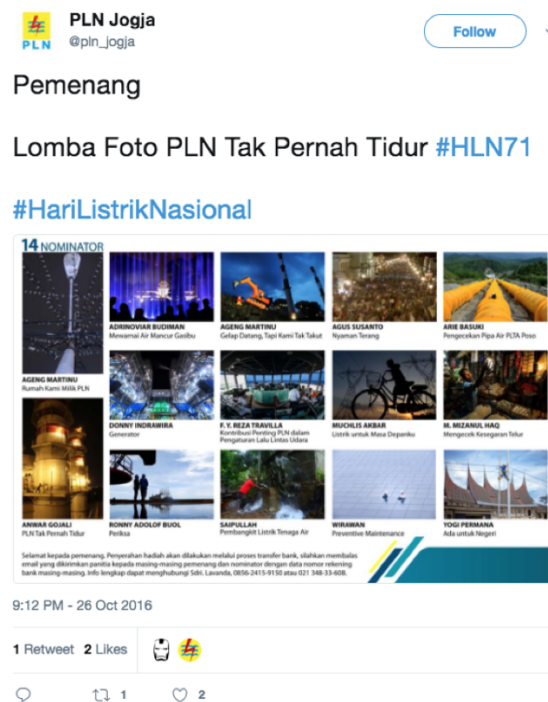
PLN

PLN Jogja
@pln_jogja

Follow

Pemenang

Lomba Foto PLN Tak Pernah Tidur #HLN71

#HariListrikNasional

14 NOMINATOR

AGENG MARTINU
Rumah Kami Milik PLN

ADRINOVIAR BUDIMAN
Mewarnai Air Mancur Gasibu

AGENG MARTINU
Gelap Datang, Tapi Kami Tak Takut

AGUS SUSANTO
Nyaman Terang

ARIE BASUKI
Pengecekan Pipa Air PLTA Poso

DONNY INDRAWIRA
Generator

F. Y. REZA TRAVILLA
Kontribusi Penting PLN dalam Pengaturan Lalu Lintas Udara

MUCHLIS AKBAR
Listrik untuk Masa Depanku

M. MIZANUL HAQ
Mengecek Kesegaran Telur

ANWAR GOJALI
PLN Tak Pernah Tidur

RONNY ADOLOF BUOL
Periksa

SAIPULLAH
Pembangkit Listrik Tenaga Air

WIRAWAN
Preventive Maintenance

YOGI PERMANA
Ada untuk Negeri

Selamat kepada pemenang. Penyerahan hadiah akan dilakukan melalui proses transfer bank, silahkan membalas email yang dikirimkan panitia kepada masing-masing pemenang dan nominator dengan data nomor rekening bank masing-masing. Info lengkap dapat menghubungi Sdri. Lavanda, 0856-2415-9150 atau 021 348-33-608.

9:12 PM - 26 Oct 2016

1 Retweet 2 Likes

1 2